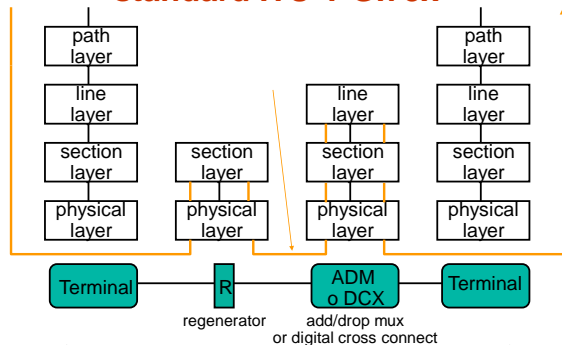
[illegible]

path layer

line layer

section layer

physical layer

section layer

physical layer

line layer

section layer

physical layer

path layer

line layer

section layer

physical layer

Terminal

R

regenerator

ADM o DCX

add/drop mux or digital cross connect

Terminal